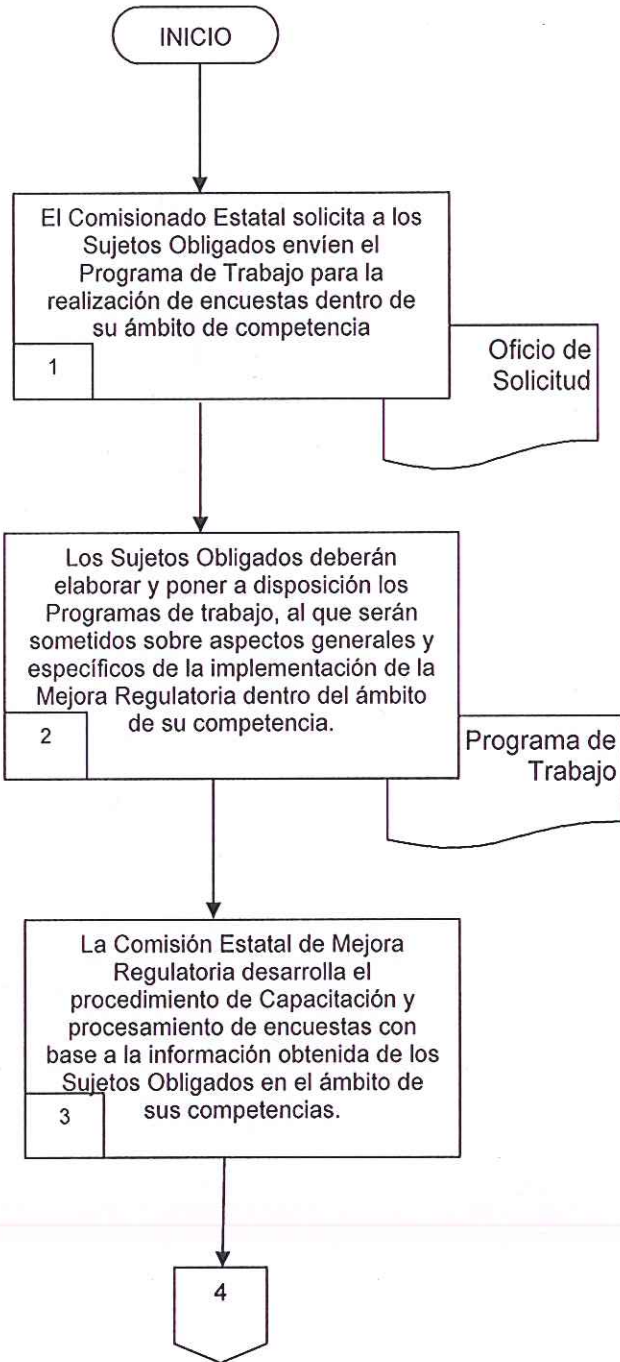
INICIO

El Comisionado Estatal solicita a los Sujetos Obligados envíen el Programa de Trabajo para la realización de encuestas dentro de su ámbito de competencia

1

Oficio de Solicitud

Los Sujetos Obligados deberán elaborar y poner a disposición los Programas de trabajo, al que serán sometidos sobre aspectos generales y específicos de la implementación de la Mejora Regulatoria dentro del ámbito de su competencia.

2

Programa de Trabajo

La Comisión Estatal de Mejora Regulatoria desarrolla el procedimiento de Capacitación y procesamiento de encuestas con base a la información obtenida de los Sujetos Obligados en el ámbito de sus competencias.

3

4